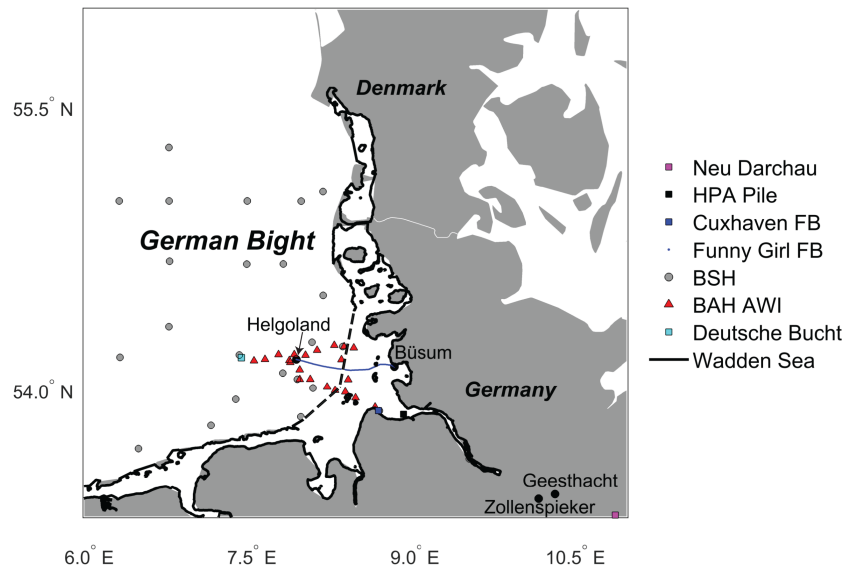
Denmark

55.5° N

German Bight

Helgoland

Büsum

54.0° N

Germany

Geesthacht

Zollenspieker

6.0° E

7.5° E

9.0° E

10.5° E

Neu Darchau
HPA Pile
Cuxhaven FB
Funny Girl FB
BSH
BAH AWI
Deutsche Bucht
Wadden Sea